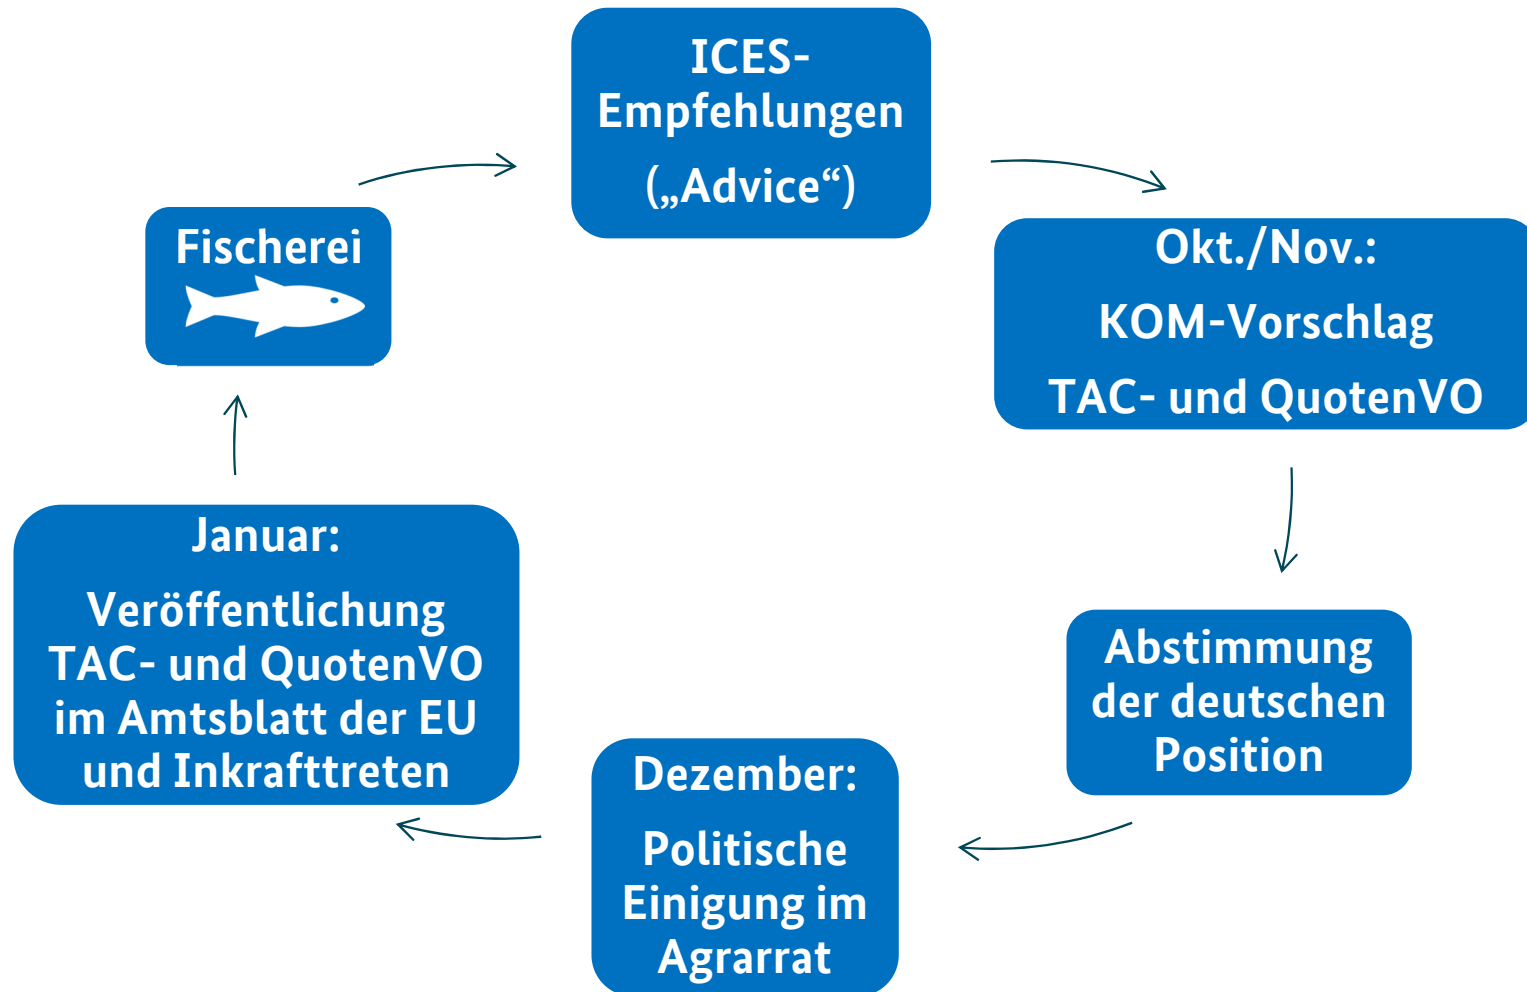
ICES-Empfehlungen („Advice“)

Okt./Nov.:

KOM-Vorschlag

TAC- und QuotenVO

Abstimmung der deutschen Position

Dezember:

Politische Einigung im Agrarrat

Januar:

Veröffentlichung TAC- und QuotenVO im Amtsblatt der EU und Inkrafttreten

Fischerei